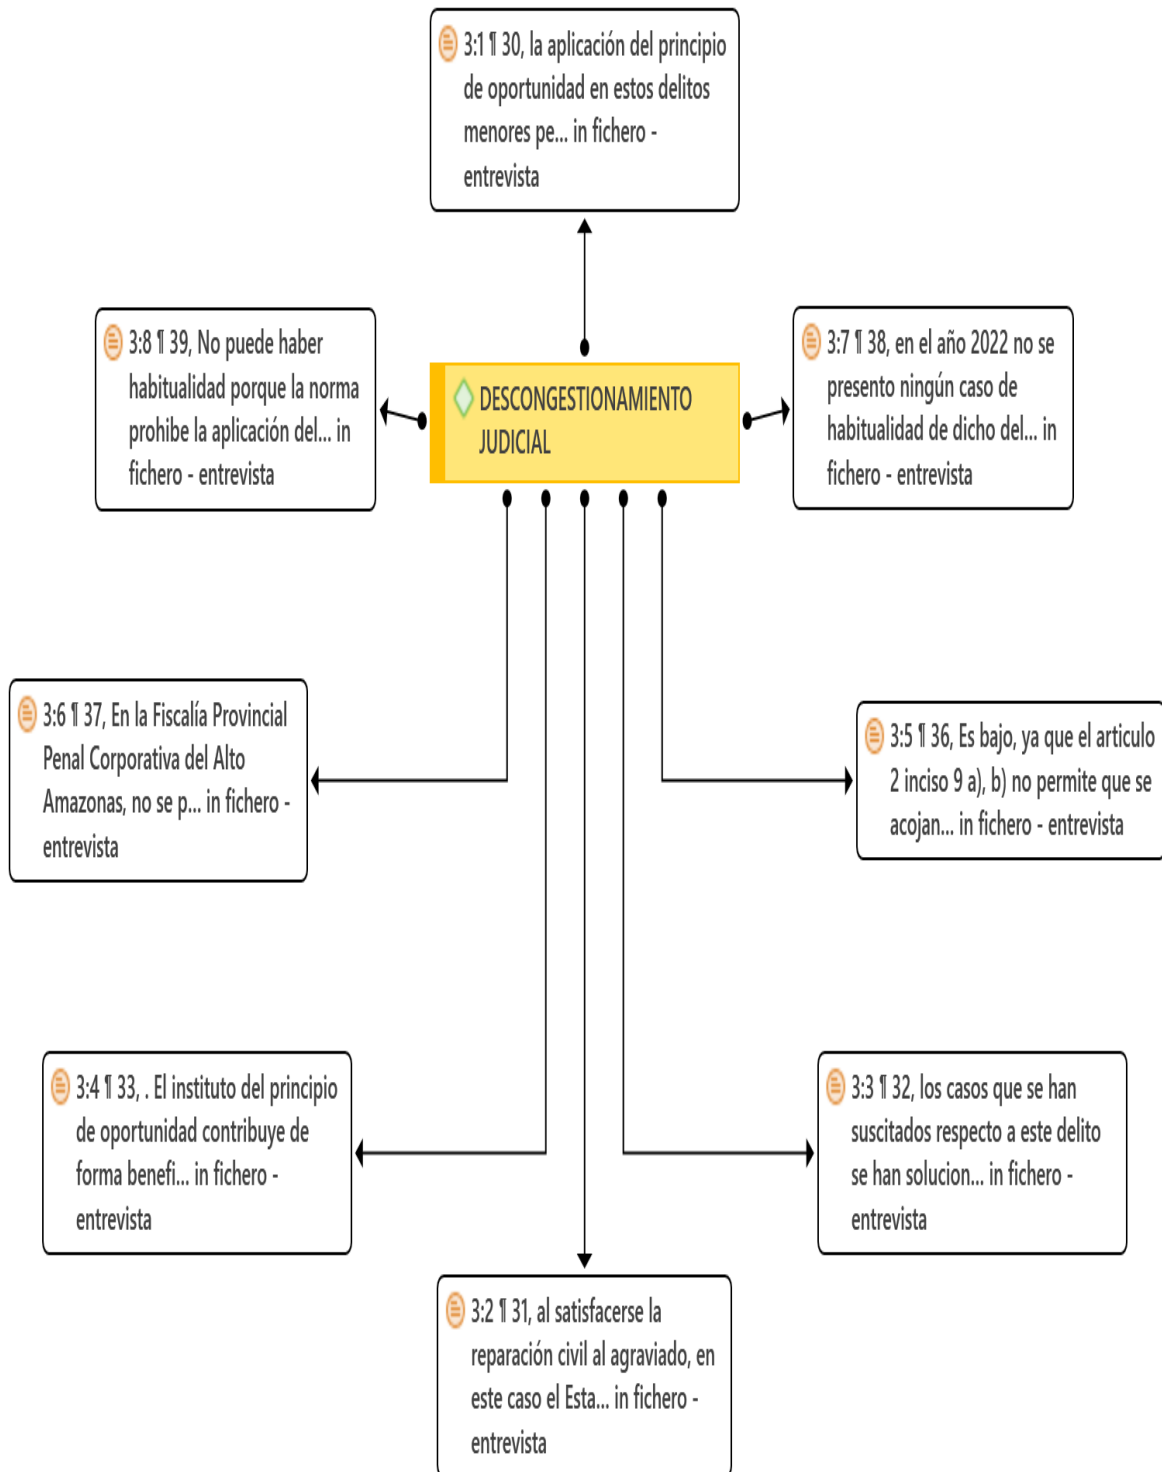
3:1 ¶ 30, la aplicación del principio de oportunidad en estos delitos menores pe... in fichero - entrevista

3:8 ¶ 39, No puede haber habitualidad porque la norma prohibe la aplicación del... in fichero - entrevista

DESCONGESTIONAMIENTO JUDICIAL

3:7 ¶ 38, en el año 2022 no se presento ningún caso de habitualidad de dicho del... in fichero - entrevista

3:6 ¶ 37, En la Fiscalía Provincial Penal Corporativa del Alto Amazonas, no se p... in fichero - entrevista

3:5 ¶ 36, Es bajo, ya que el articulo 2 inciso 9 a), b) no permite que se acojan... in fichero - entrevista

3:4 ¶ 33, . El instituto del principio de oportunidad contribuye de forma benefi... in fichero - entrevista

3:3 ¶ 32, los casos que se han suscitados respecto a este delito se han solucion... in fichero - entrevista

3:2 ¶ 31, al satisfacerse la reparación civil al agraviado, en este caso el Esta... in fichero - entrevista